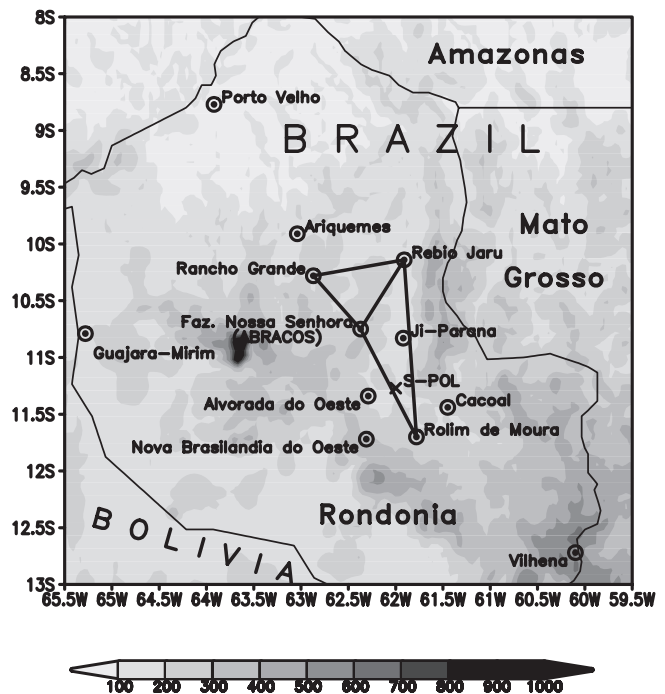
8S
8.5S
9S
9.5S
10S
10.5S
11S
11.5S
12S
12.5S
13S

Amazonas
Porto Velho
B R A Z I L
Mato
Grosso
Ariquemes
Rebio Jaru
Rancho Grande
Faz. Nossa Senhora
(ABRACOS)
Ji-Parana
Guajara-Mirim
S-POL
Alvorada do Oeste
Cacoal
Rolim de Moura
Nova Brasilandia do Oeste
B O L I V I A
Rondonia
Vilhena

65.5W 65W 64.5W 64W 63.5W 63W 62.5W 62W 61.5W 61W 60.5W 60W 59.5W

100 200 300 400 500 600 700 800 900 1000